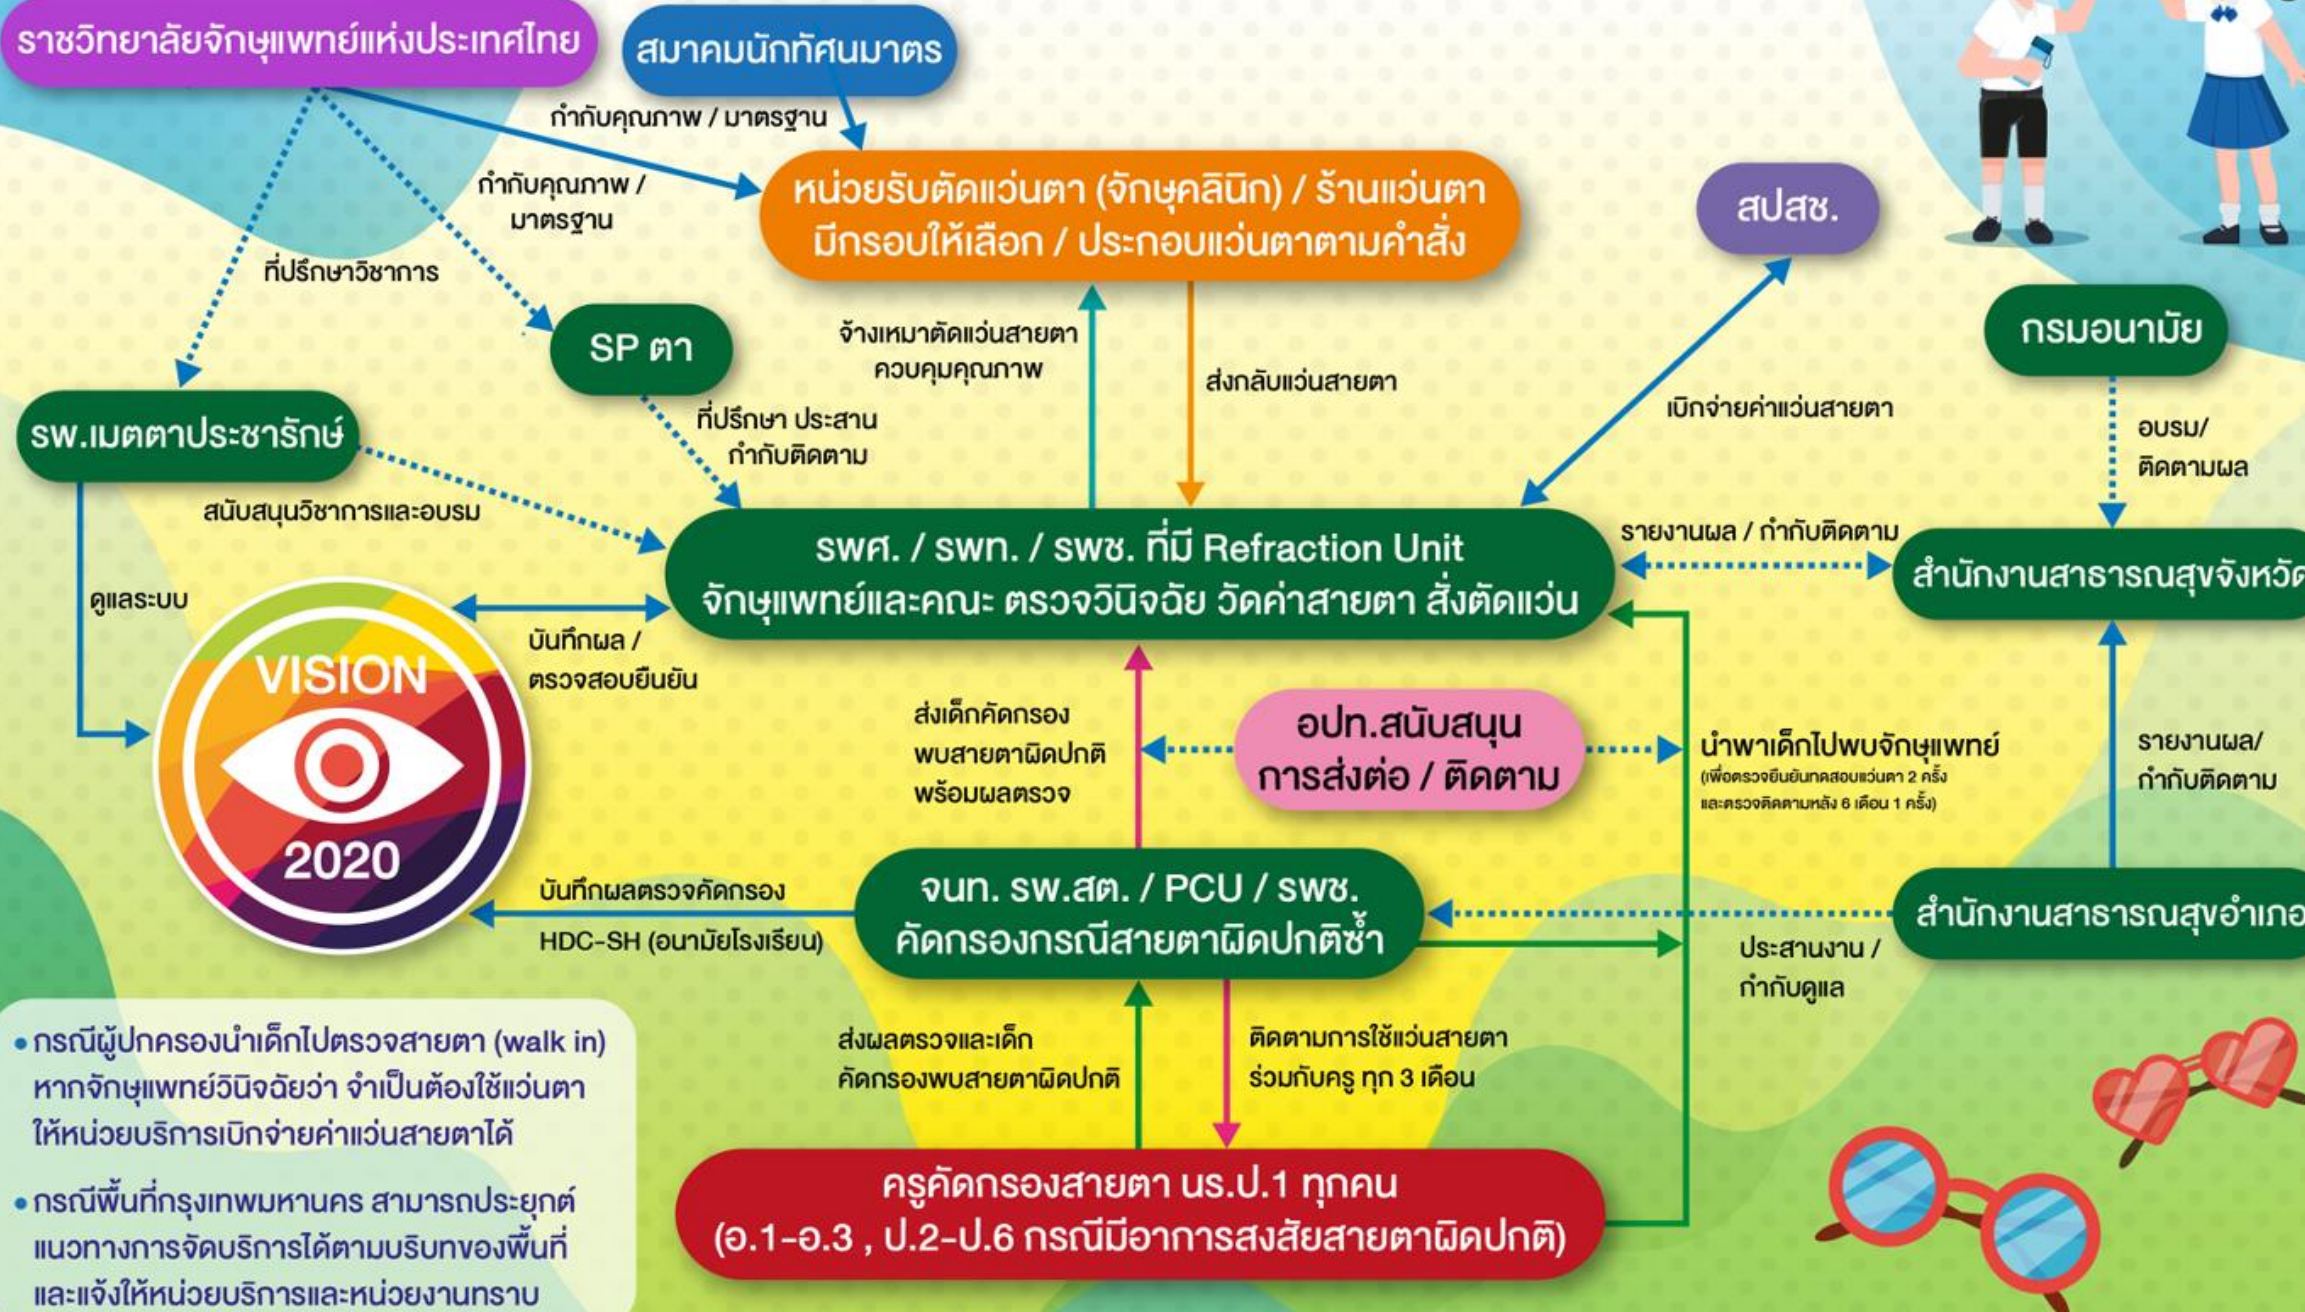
ราชวิทยาลัยจักษุแพทย์แห่งประเทศไทย

สมาคมนักทัศนมาตร

กำกับคุณภาพ / มาตรฐาน

กำกับคุณภาพ / มาตรฐาน

หน่วยรับตัดแว่นตา (จักษุคลินิก) / ร้านแว่นตา มีกรอบให้เลือก / ประกอบแว่นตาตามคำสั่ง

สปสช.

ที่ปรึกษาวิชาการ

SP ตา

จ้างเหมาตัดแว่นสายตา ควบคุมคุณภาพ

ส่งกลับแว่นสายตา

กรมอนามัย

เบิกจ่ายค่าแว่นสายตา

รพ.เมตตาประชารักษ์

ที่ปรึกษา ประสาน กำกับติดตาม

อบรม/ ติดตามผล

สนับสนุนวิชาการและอบรม

รพศ. / รพท. / รพช. ที่มี Refraction Unit จักษุแพทย์และคณะ ตรวจวินิจฉัย วัดค่าสายตา สั่งตัดแว่น

รายงานผล / กำกับติดตาม

สำนักงานสาธารณสุขจังหวัด

ดูแลระบบ

บันทึกผล / ตรวจสอบยืนยัน

VISION 2020

ส่งเด็กคัดกรอง พบสายตาผิดปกติ พร้อมผลตรวจ

อปท.สนับสนุน การส่งต่อ / ติดตาม

นำพาเด็กไปพบจักษุแพทย์ (เพื่อตรวจยืนยันทดสอบแว่นตา 2 ครั้ง และตรวจติดตามหลัง 6 เดือน 1 ครั้ง)

รายงานผล/ กำกับติดตาม

บันทึกผลตรวจคัดกรอง

HDC-SH (อนามัยโรงเรียน)

จนท. รพ.สต. / PCU / รพช. คัดกรองกรณีสายตาผิดปกติซ้ำ

สำนักงานสาธารณสุขอำเภอ

ประสานงาน / กำกับดูแล

• กรณีผู้ปกครองนำเด็กไปตรวจสายตา (walk in) หากจักษุแพทย์วินิจฉัยว่า จำเป็นต้องใช้แว่นตา ให้หน่วยบริการเบิกจ่ายค่าแว่นสายตาได้

• กรณีพื้นที่กรุงเทพมหานคร สามารถประยุกต์ แนวทางการจัดบริการได้ตามบริบทของพื้นที่ และแจ้งให้หน่วยบริการและหน่วยงานทราบ

ส่งผลตรวจและเด็ก คัดกรองพบสายตาผิดปกติ

ติดตามการใช้แว่นสายตา ร่วมกับครู ทุก 3 เดือน

ครูคัดกรองสายตา นร.ป.1 ทุกคน (อ.1-อ.3 , ป.2-ป.6 กรณีมีอาการสงสัยสายตาผิดปกติ)